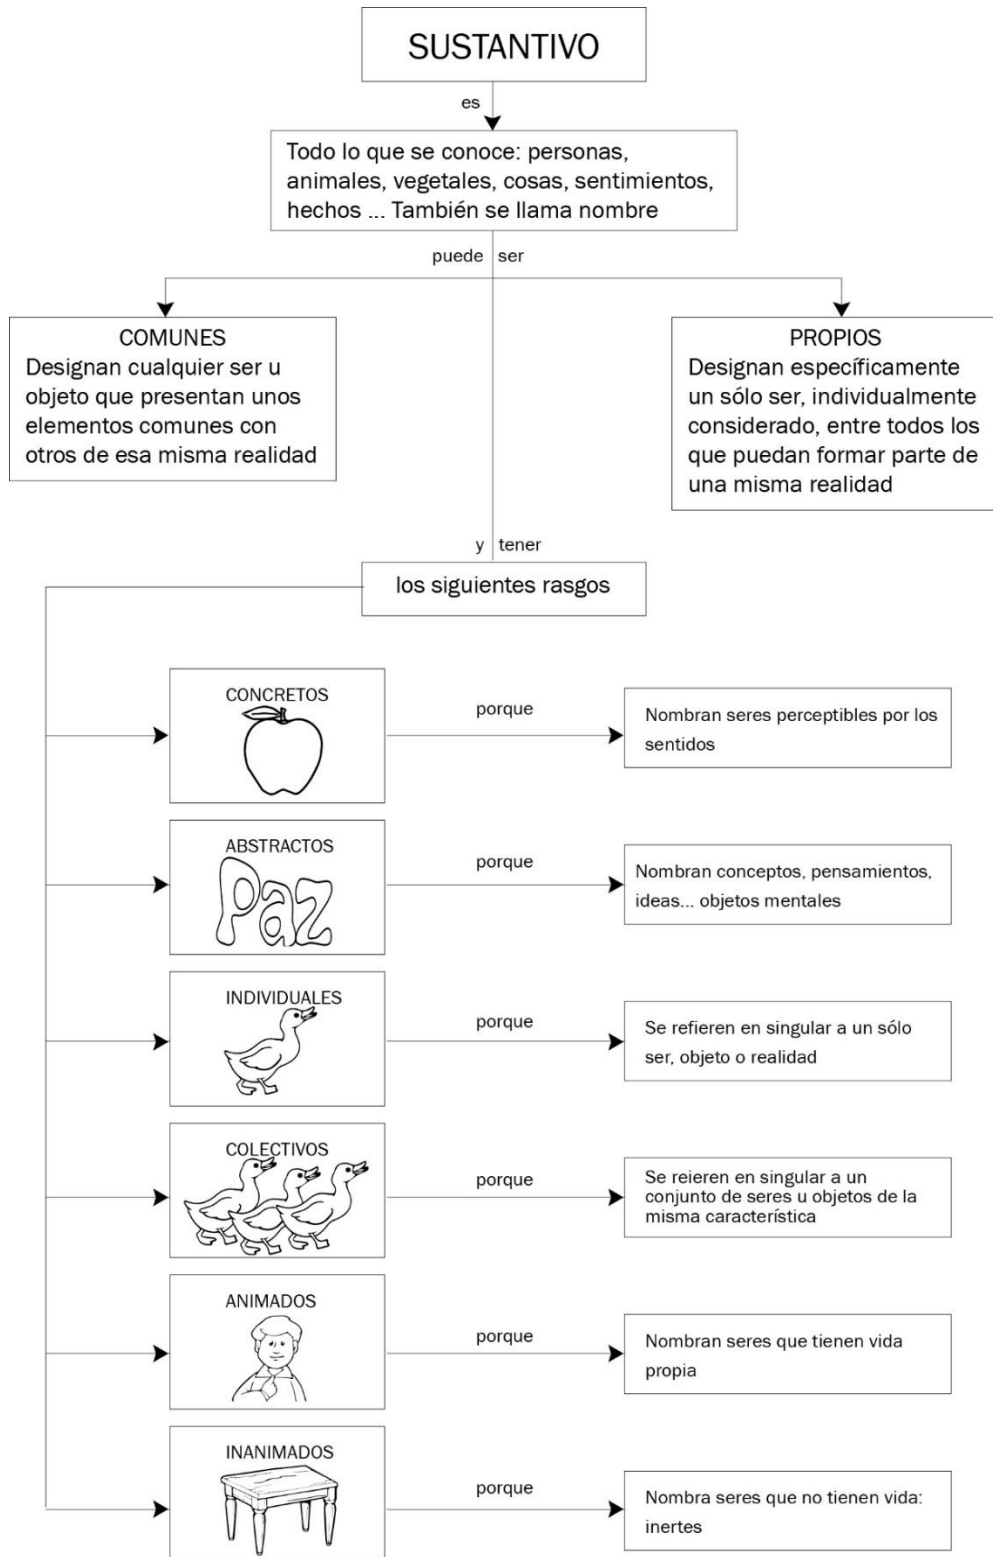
SUSTANTIVO

es

Todo lo que se conoce: personas, animales, vegetales, cosas, sentimientos, hechos ... También se llama nombre

puede ser

COMUNES
Designan cualquier ser u objeto que presentan unos elementos comunes con otros de esa misma realidad

PROPIOS
Designan específicamente un sólo ser, individualmente considerado, entre todos los que puedan formar parte de una misma realidad

y tener

los siguientes rasgos

CONCRETOS

porque

Nombran seres perceptibles por los sentidos

ABSTRACTOS

Paz

porque

Nombran conceptos, pensamientos, ideas... objetos mentales

INDIVIDUALES

porque

Se refieren en singular a un sólo ser, objeto o realidad

COLECTIVOS

porque

Se reieren en singular a un conjunto de seres u objetos de la misma característica

ANIMADOS

porque

Nombran seres que tienen vida propia

INANIMADOS

porque

Nombra seres que no tienen vida: inertes